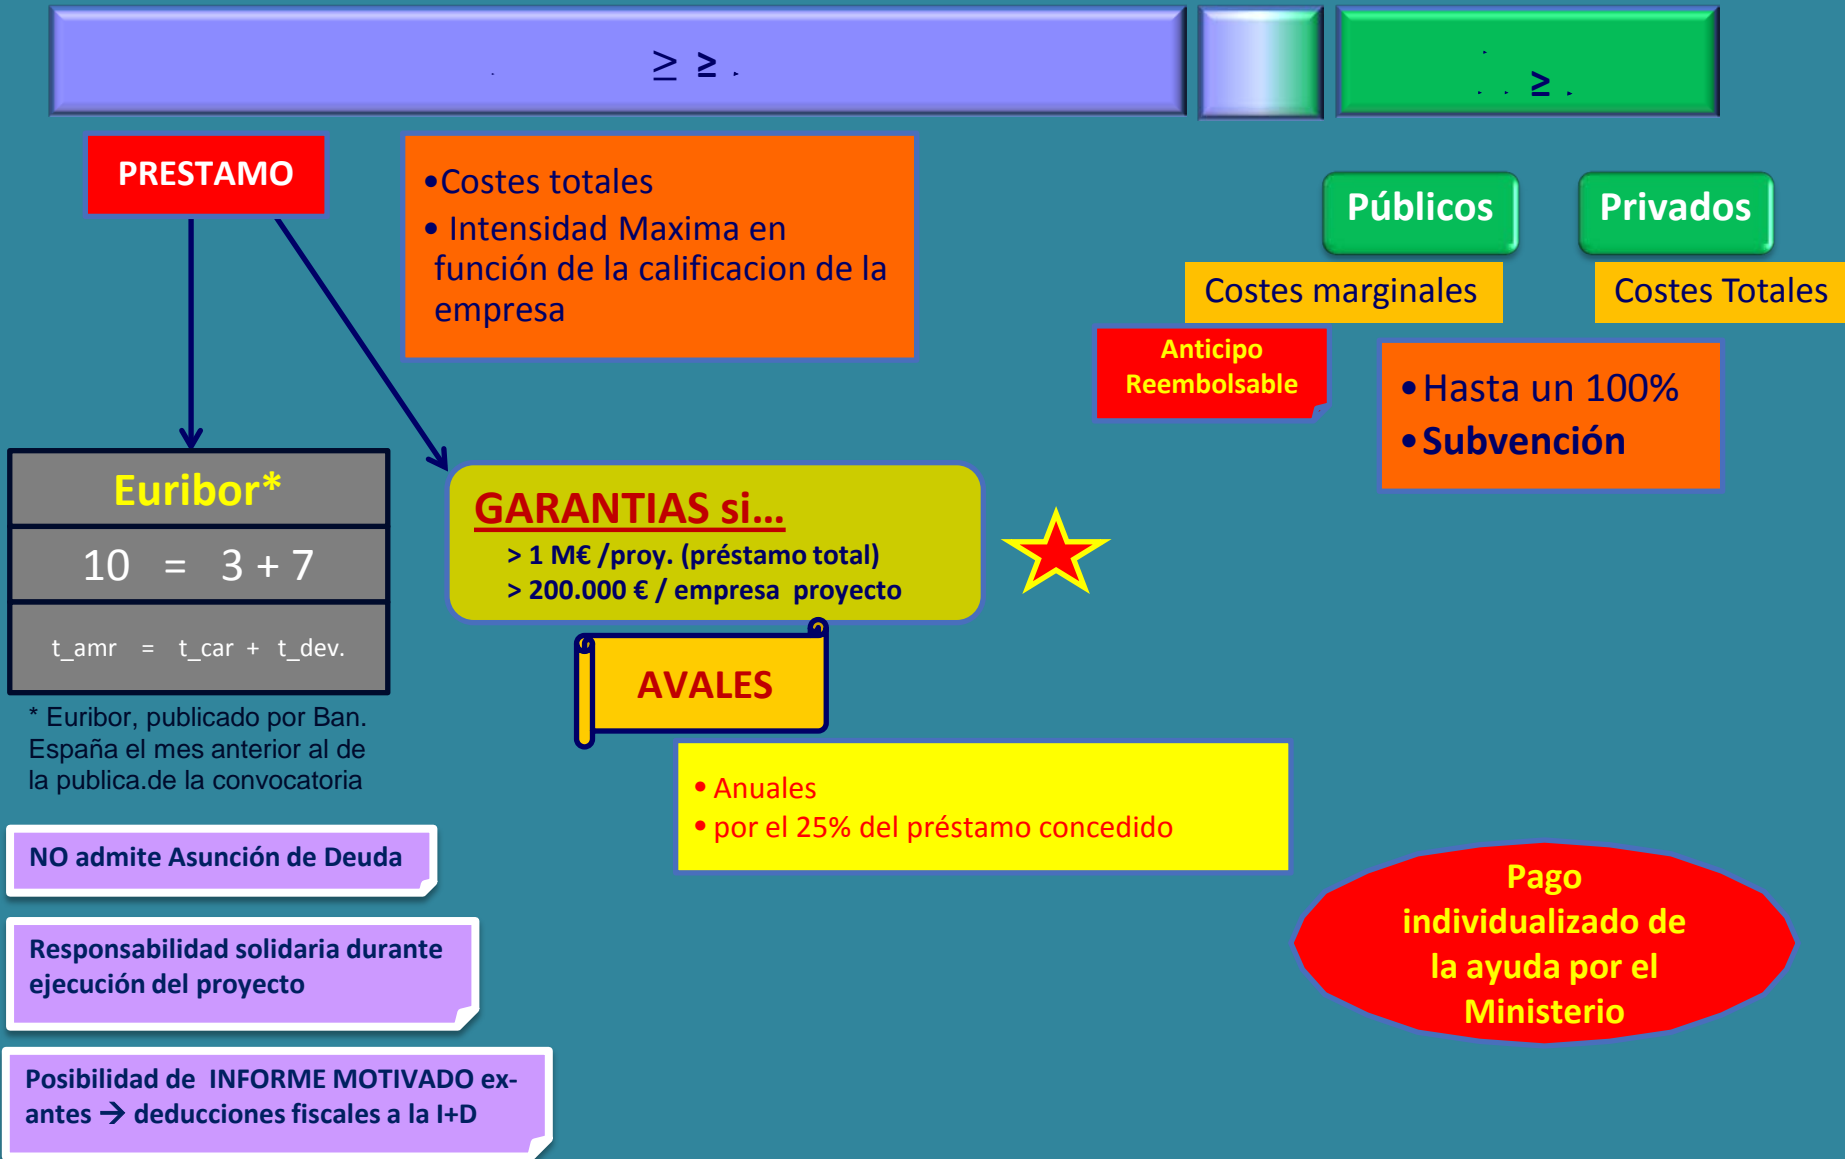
. ≥ ≥ .

. . . ≥ .

PRESTAMO

•Costes totales
• Intensidad Maxima en función de la calificacion de la empresa

Públicos

Privados

Costes marginales

Costes Totales

Anticipo Reembolsable

•Hasta un 100%
•Subvención

Euribor*

| 10 = 3 + 7 |
|---|
| t_amr = t_car + t_dev. |

GARANTIAS si…
> 1 M€ /proy. (préstamo total)
> 200.000 € / empresa proyecto

AVALES

* Euribor, publicado por Ban. España el mes anterior al de la publica.de la convocatoria

• Anuales
• por el 25% del préstamo concedido

NO admite Asunción de Deuda

Responsabilidad solidaria durante ejecución del proyecto

Pago individualizado de la ayuda por el Ministerio

Posibilidad de INFORME MOTIVADO ex-antes → deducciones fiscales a la I+D